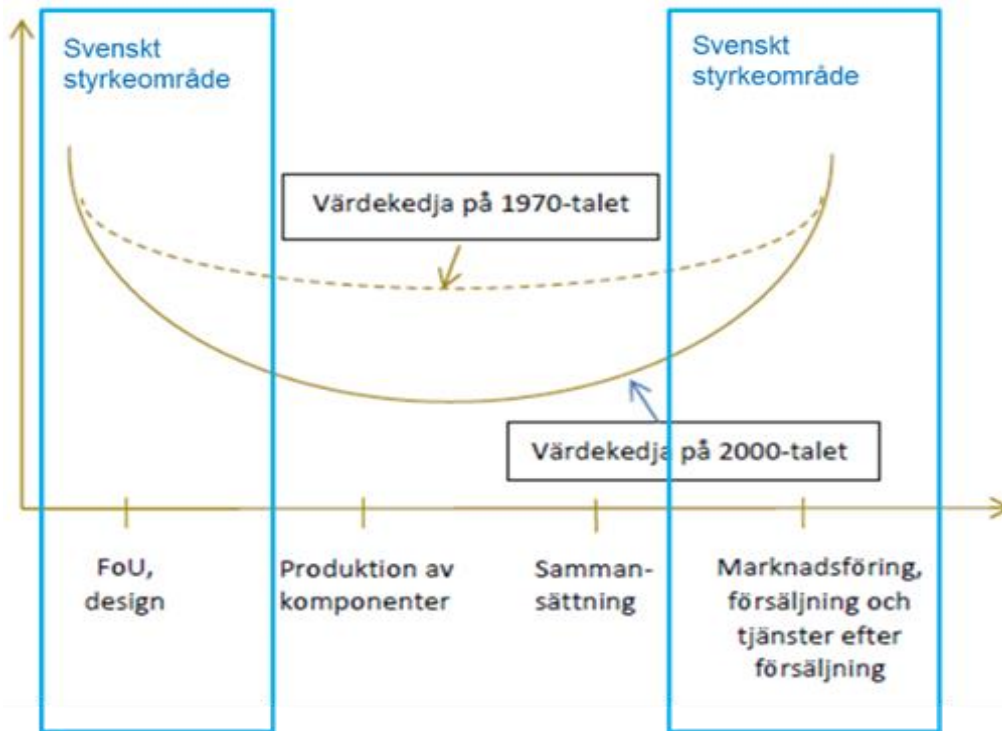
Svenskt styrkeområde

Svenskt styrkeområde

Värdekedja på 1970-talet

Värdekedja på 2000-talet

FoU, design

Produktion av komponenter

Samman-sättning

Marknadsföring, försäljning och tjänster efter försäljning